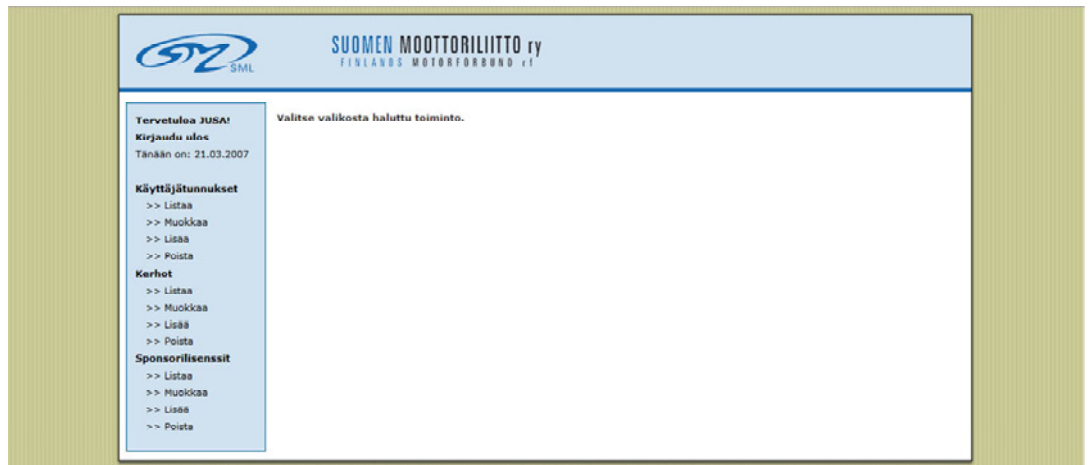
SML

SUOMEN MOOTTORILIITTO ry
FINLANDS MOTORFÖRBUND rf

Tervetuloa JUSA!
Kirjaudu ulos
Tänään on: 21.03.2007

Käyttäjätunnukset
>> Listaa
>> Muokkaa
>> Lisää
>> Poista

Kerhot
>> Listaa
>> Muokkaa
>> Lisää
>> Poista

Sponsorilisenssit
>> Listaa
>> Muokkaa
>> Lisää
>> Poista

Valitse valikosta haluttu toiminto.